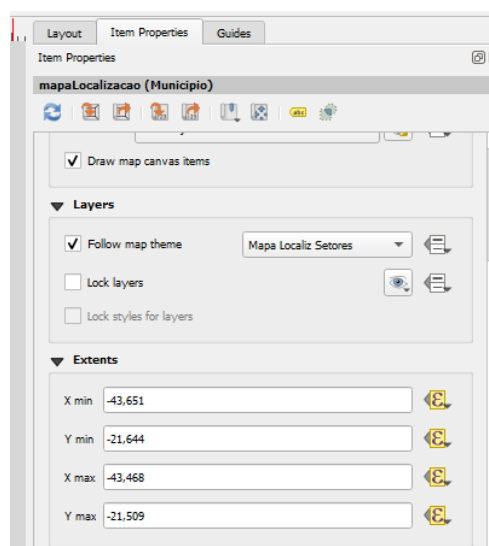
Layout | Item Properties | Guides

Item Properties

mapaLocalizacao (Município)

Draw map canvas items

Layers

Follow map theme

Mapa Localiz Setores

Lock layers

Lock styles for layers

Extents

X min -43,651

Y min -21,644

X max -43,468

Y max -21,509